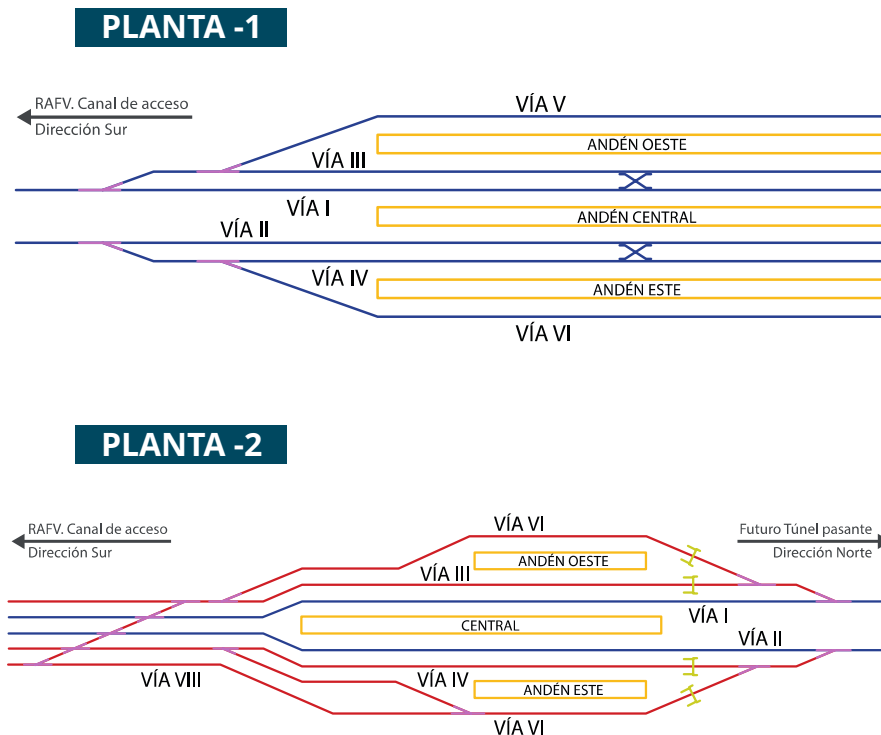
PLANTA -1

RAFV. Canal de acceso
Dirección Sur

VÍA V
ANDÉN OESTE
VÍA III
VÍA I
ANDÉN CENTRAL
VÍA II
VÍA IV
ANDÉN ESTE
VÍA VI

PLANTA -2

RAFV. Canal de acceso
Dirección Sur

Futuro Túnel pasante
Dirección Norte

VÍA VI
ANDÉN OESTE
VÍA III
VÍA I
CENTRAL
VÍA II
VÍA VIII
VÍA IV
ANDÉN ESTE
VÍA VI